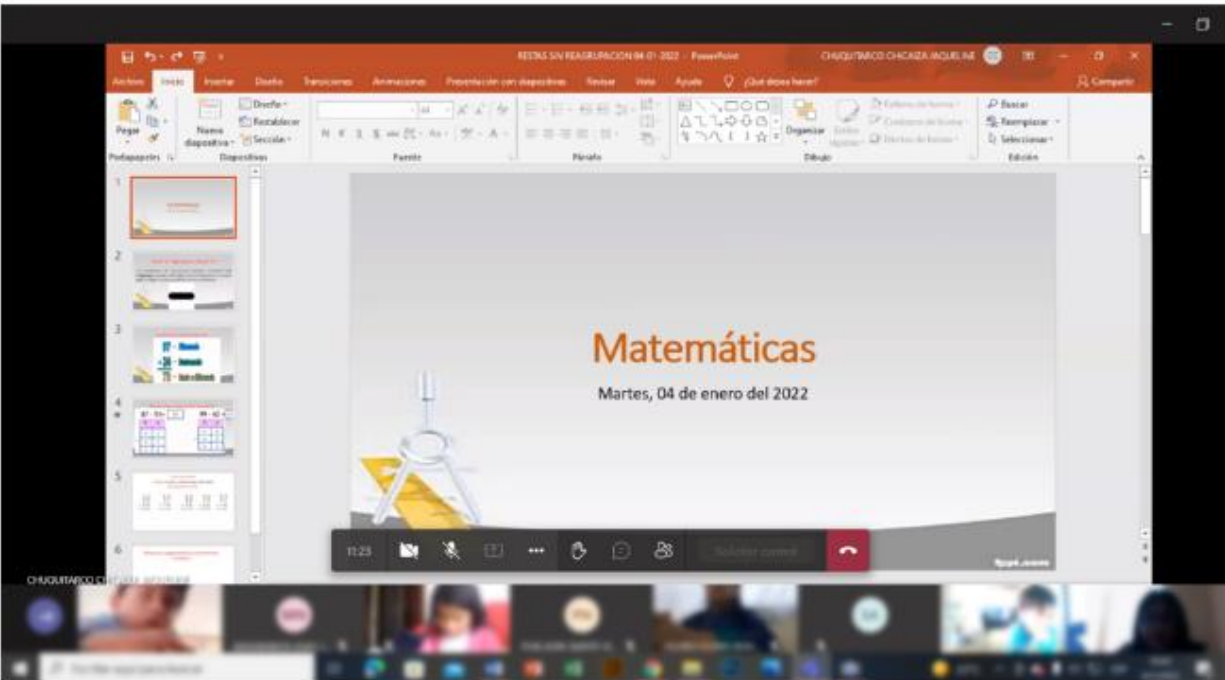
RESTAS SIN REAGRUPACION 04-01-2022 - PowerPoint
CHUQUITARCO CHICAIZA JAQUELINE
Archivo Inicio Insertar Diseño Transiciones Animaciones Presentación con diapositivas Revisar Vista Ayuda ¿Qué desea hacer?
Compartir
Pegar
Portapapeles
Nueva diapositiva
Diseño
Restablecer
Sección
Diapositivas
Fuente
Párrafo
Organizar
Estilos rápidos
Dibujo
Buscar
Reemplazar
Seleccionar
Edición

Matemáticas

Martes, 04 de enero del 2022

11:23
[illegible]
fppt.com
CHUQUITARCO CHICAIZA JAQUELINE